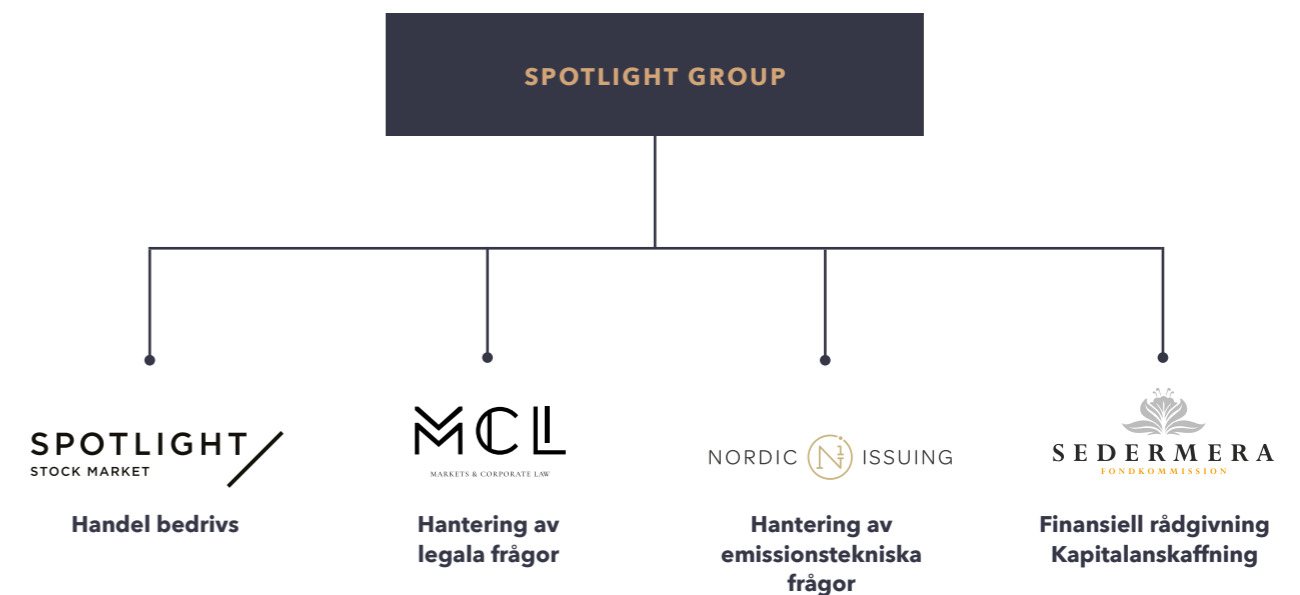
SPOTLIGHT GROUP

SPOTLIGHT
STOCK MARKET

Handel bedrivs

MCL
MARKETS & CORPORATE LAW

Hantering av legala frågor

NORDIC N ISSUING

Hantering av emissionstekniska frågor

SEDERMERA
FONDKOMMISSION

Finansiell rådgivning
Kapitalanskaffning